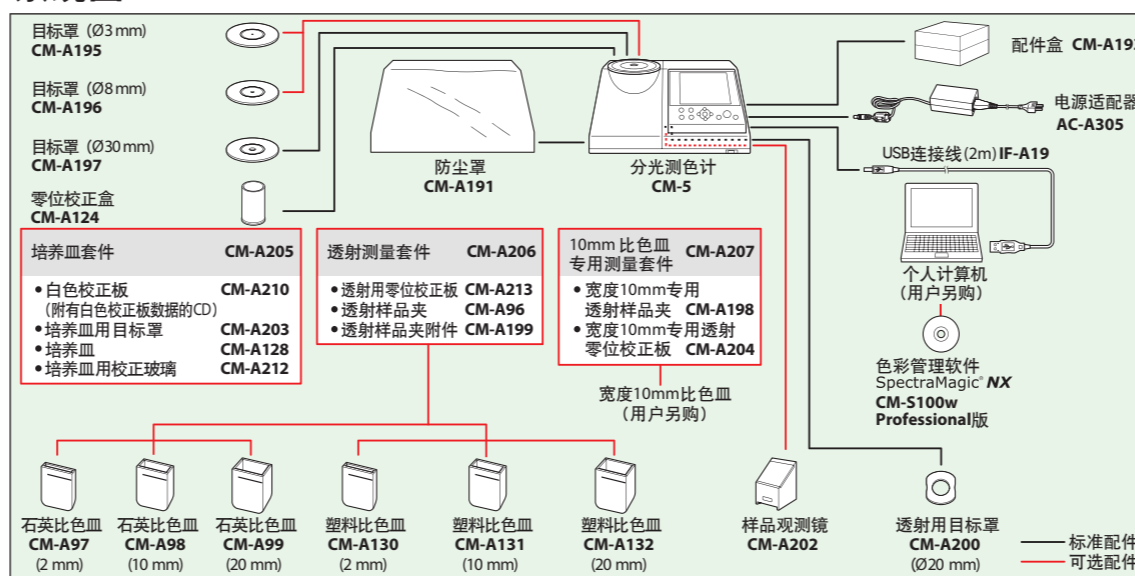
目标罩（Ø3 mm）
CM-A195

目标罩（Ø8 mm）
CM-A196

目标罩（Ø30 mm）
CM-A197

零位校正盒
CM-A124

防尘罩
CM-A191

分光测色计
CM-5

配件盒 CM-A19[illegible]

电源适配器
AC-A305

USB连接线(2m) IF-A19

个人计算机
（用户另购）

色彩管理软件
SpectraMagic® NX
CM-S100w
Professional版

| 培养皿套件 | CM-A205 |
|---|---|
| •白色校正板 (附有白色校正板数据的CD) | CM-A210 |
| •培养皿用目标罩 | CM-A203 |
| •培养皿 | CM-A128 |
| •培养皿用校正玻璃 | CM-A212 |

| 透射测量套件 | CM-A206 |
|---|---|
| •透射用零位校正板 | CM-A213 |
| •透射样品夹 | CM-A96 |
| •透射样品夹附件 | CM-A199 |

| 10mm 比色皿专用测量套件 | CM-A207 |
|---|---|
| •宽度10mm专用透射样品夹 | CM-A198 |
| •宽度10mm专用透射零位校正板 | CM-A204 |

宽度10mm比色皿
（用户另购）

石英比色皿
CM-A97
(2 mm)

石英比色皿
CM-A98
(10 mm)

石英比色皿
CM-A99
(20 mm)

塑料比色皿
CM-A130
(2 mm)

塑料比色皿
CM-A131
(10 mm)

塑料比色皿
CM-A132
(20 mm)

样品观测镜
CM-A202

透射用目标罩
CM-A200
(Ø20 mm)

标准配件
可选配件